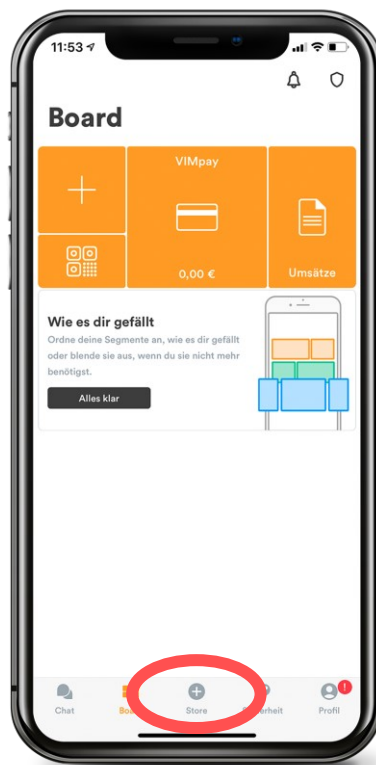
11:53

Board

VIMpay

0,00 €

Umsätze

Wie es dir gefällt

Ordne deine Segmente an, wie es dir gefällt oder blende sie aus, wenn du sie nicht mehr benötigst.

Alles klar

Chat

Bo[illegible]

Store

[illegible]erheit

Profil

!